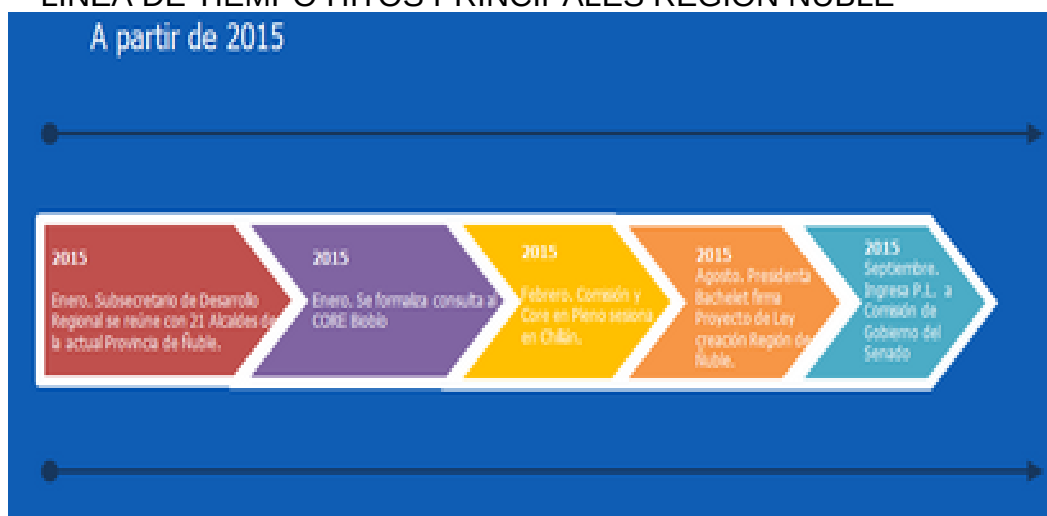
LINEA DE TIEMPO HITOS PRINCIPALES REGION ÑUBLE

A partir de 2015

2015

Enero. Subsecretario de Desarrollo Regional se reúne con 21 Alcaldes de la actual Provincia de Ñuble.

2015

Enero. Se formaliza consulta al CORE Biobío

2015

Febrero. Comisión y Core en Pleno sesiona en Chillán.

2015

Agosto. Presidenta Bachelet firma Proyecto de Ley creación Región de Ñuble.

2015

Septiembre. Ingresa P.L. a Comisión de Gobierno del Senado